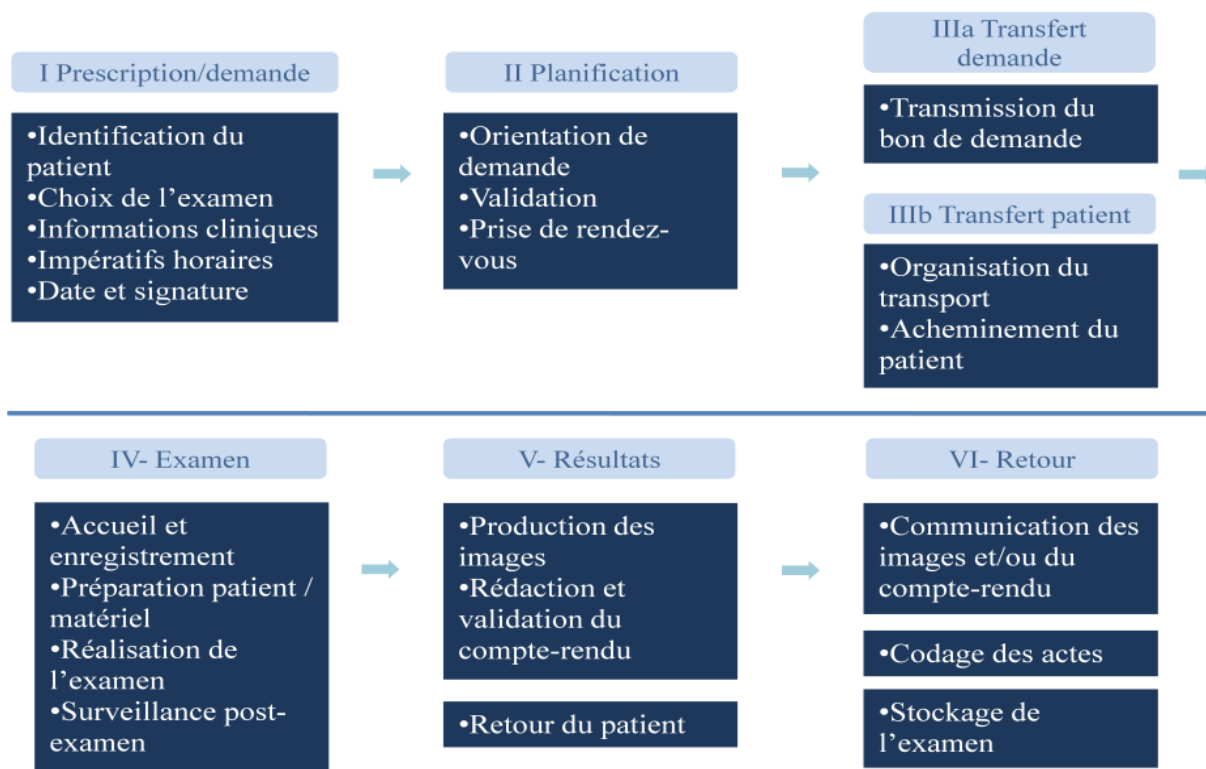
I Prescription/demande

•Identification du patient
•Choix de l’examen
•Informations cliniques
•Impératifs horaires
•Date et signature

II Planification

•Orientation de demande
•Validation
•Prise de rendez-vous

IIIa Transfert demande

•Transmission du bon de demande

IIIb Transfert patient

•Organisation du transport
•Acheminement du patient

IV- Examen

•Accueil et enregistrement
•Préparation patient / matériel
•Réalisation de l’examen
•Surveillance post-examen

V- Résultats

•Production des images
•Rédaction et validation du compte-rendu

•Retour du patient

VI- Retour

•Communication des images et/ou du compte-rendu

•Codage des actes

•Stockage de l’examen